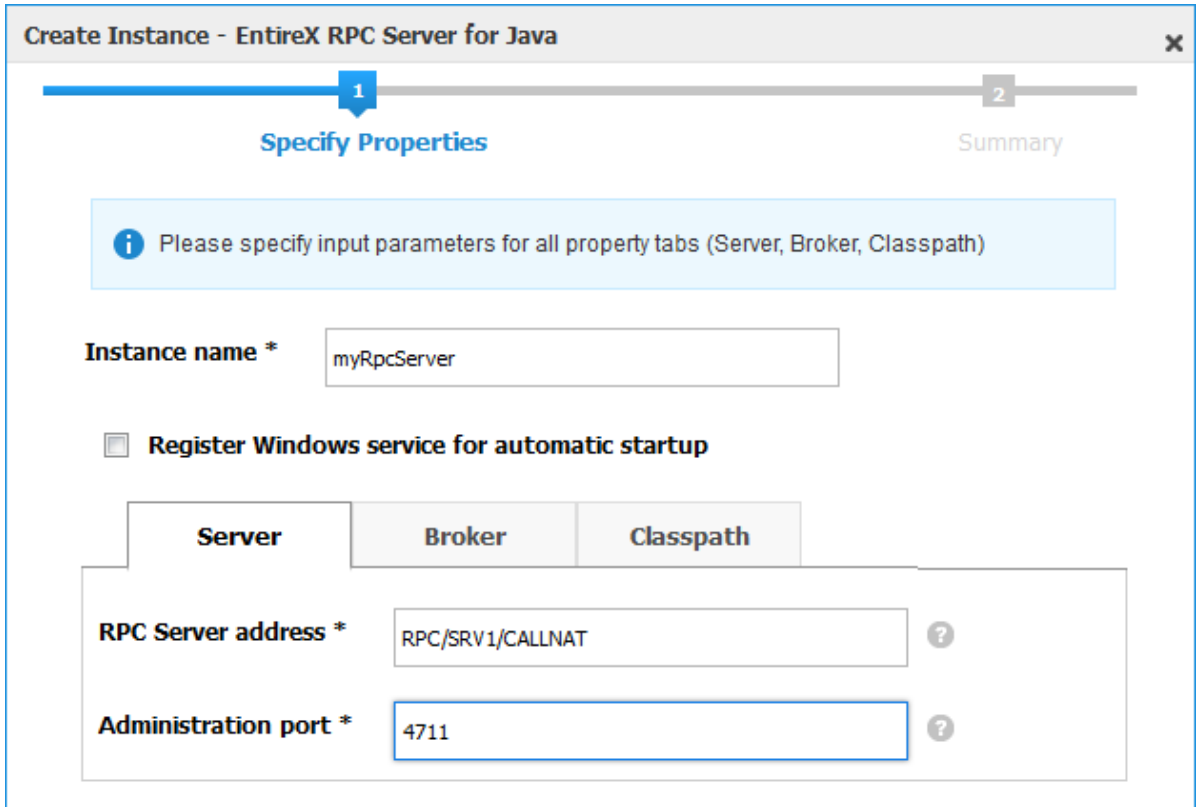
Create Instance - EntireX RPC Server for Java

×

1

2

Specify Properties

Summary

Please specify input parameters for all property tabs (Server, Broker, Classpath)

Instance name *

myRpcServer

Register Windows service for automatic startup

Server

Broker

Classpath

RPC Server address *

RPC/SRV1/CALLNAT

?

Administration port *

4711

?